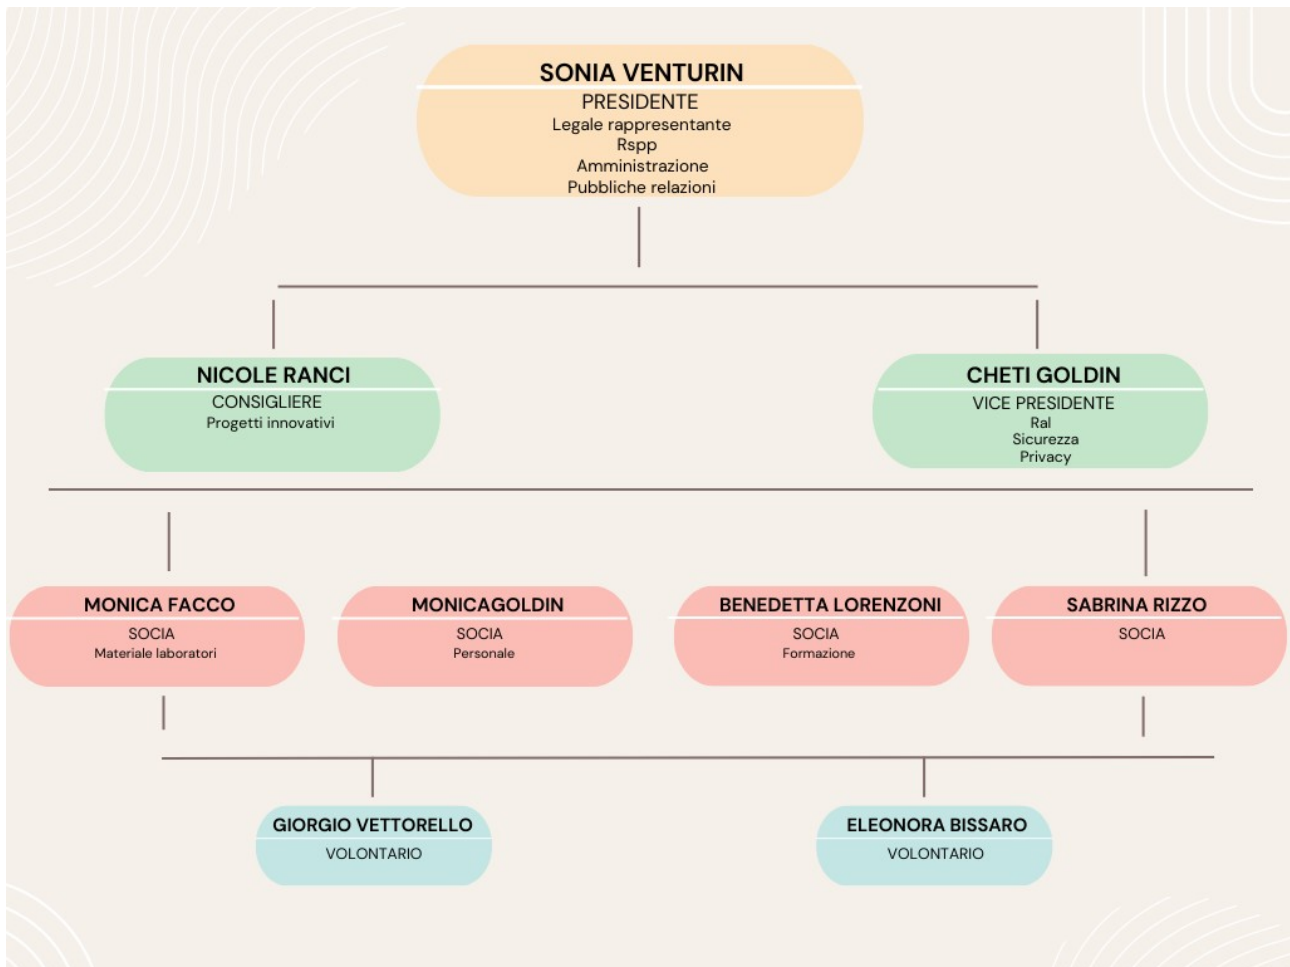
SONIA VENTURIN
PRESIDENTE
Legale rappresentante
Rspp
Amministrazione
Pubbliche relazioni

NICOLE RANCI
CONSIGLIERE
Progetti innovativi

CHETI GOLDIN
VICE PRESIDENTE
Ral
Sicurezza
Privacy

MONICA FACCO
SOCIA
Materiale laboratori

MONICAGOLDIN
SOCIA
Personale

BENEDETTA LORENZONI
SOCIA
Formazione

SABRINA RIZZO
SOCIA

GIORGIO VETTORELLO
VOLONTARIO

ELEONORA BISSARO
VOLONTARIO